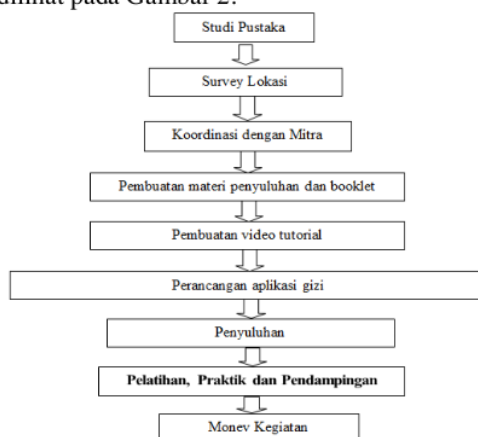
dilihat pada Gambar 2.

Studi Pustaka

Survey Lokasi

Koordinasi dengan Mitra

Pembuatan materi penyuluhan dan booklet

Pembuatan video tutorial

Perancangan aplikasi gizi

Penyuluhan

Pelatihan, Praktik dan Pendampingan

Monev Kegiatan